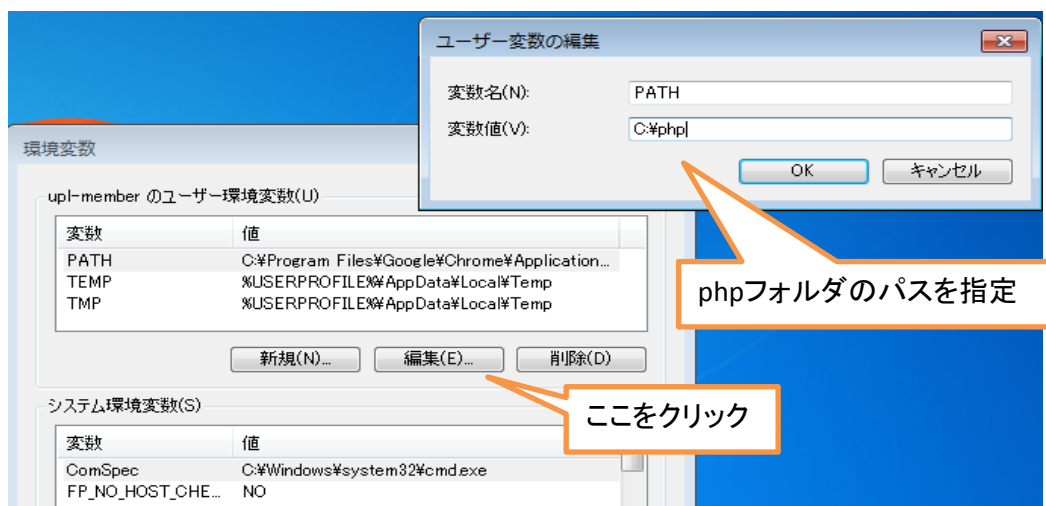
ユーザー変数の編集

変数名(N): PATH

変数値(V): C:¥php

OK キャンセル

環境変数

upl-member のユーザー環境変数(U)

| 変数 | 値 |
|---|---|
| PATH | C:¥Program Files¥Google¥Chrome¥Application... |
| TEMP | %USERPROFILE%¥AppData¥Local¥Temp |
| TMP | %USERPROFILE%¥AppData¥Local¥Temp |

新規(N)... 編集(E)... 削除(D)

phpフォルダのパスを指定

システム環境変数(S)

ここをクリック

| 変数 | 値 |
|---|---|
| ComSpec | C:¥Windows¥system32¥cmd.exe |
| FP_NO_HOST_CHE... | NO |